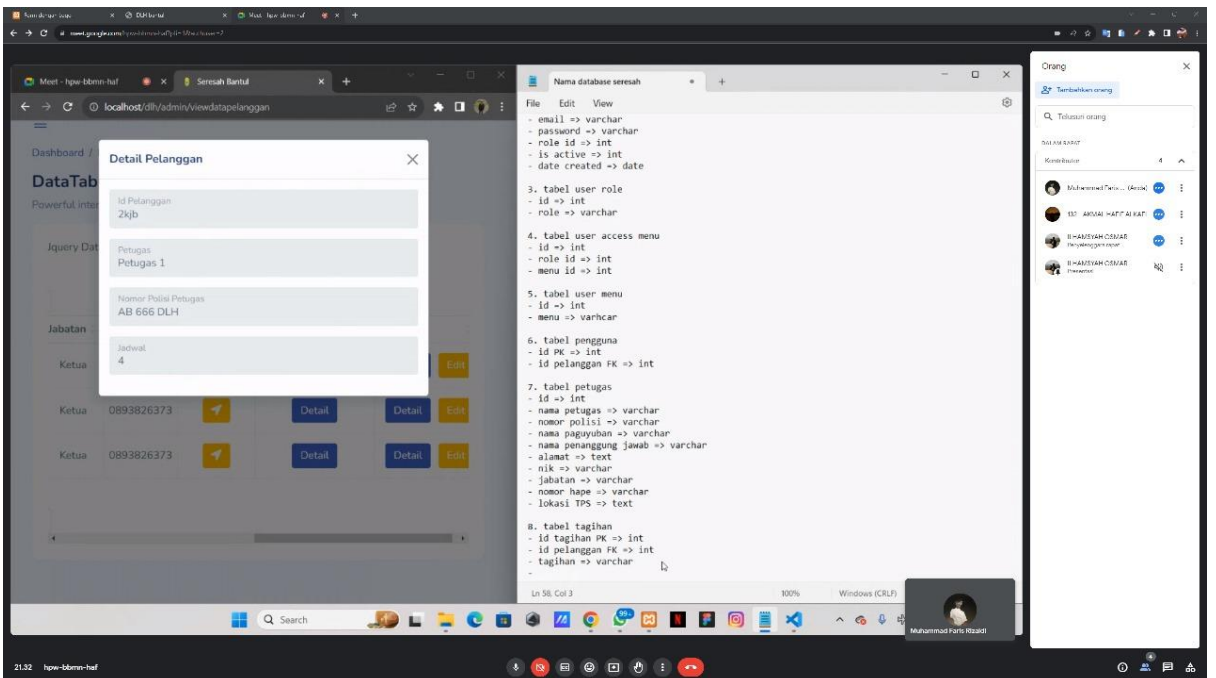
Meet - hpw-bbmn-haf
Seresah Bantul
localhost/dlh/admin/viewdatapelanggan

Dashboard /
DataTab
Powerful inter
Jquery Dat

Detail Pelanggan
Id Pelanggan
2kjb
Petugas
Petugas 1
Nomor Polisi Petugas
AB 666 DLH
Jadwal
4

Jabatan
Ketua
Edit
Ketua 0893826373 Detail Detail Edit
Ketua 0893826373 Detail Detail Edit

Nama database seresah
File Edit View
- email => varchar
- password => varchar
- role id => int
- is active => int
- date created => date

3. tabel user role
- id => int
- role => varchar

4. tabel user access menu
- id => int
- role id => int
- menu id => int

5. tabel user menu
- id => int
- menu => varhcar

6. tabel pengguna
- id PK => int
- id pelanggan FK => int

7. tabel petugas
- id => int
- nama petugas => varchar
- nomor polisi => varchar
- nama paguyuban => varchar
- nama penanggung jawab => varchar
- alamat => text
- nik => varchar
- jabatan => varchar
- nomor hape => varchar
- lokasi TPS => text

8. tabel tagihan
- id tagihan PK => int
- id pelanggan FK => int
- tagihan => varchar
-
Ln 58, Col 3 100% Windows (CRLF)

Q Search

Orang
Tambahkan orang
Telusuri orang
DALAM RAPAT
Kontributor 4
Muhammad Faris ... (Anda)
132_AKMAL HAFIZ AL KAFI
ILHAMSYAH OSMAR
Penyelenggara rapat
ILHAMSYAH OSMAR
Presentasi

Muhammad Faris Rizaldi
21.32 hpw-bbmn-haf